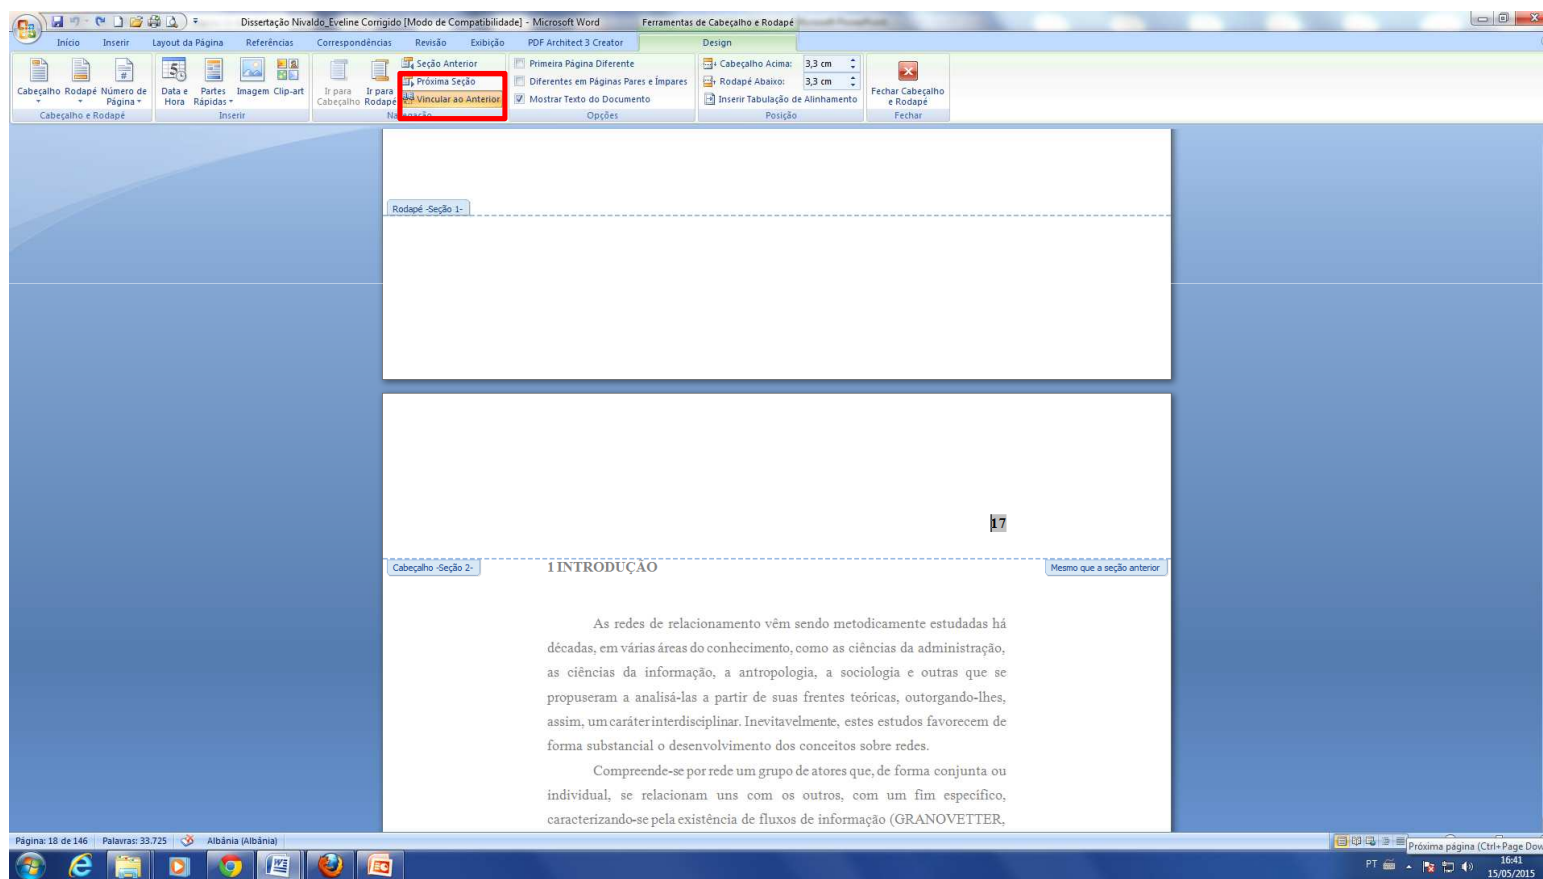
Dissertação Nivaldo_Eveline Corrigido [Modo de Compatibilidade] - Microsoft Word

Ferramentas de Cabeçalho e Rodapé

Início Inserir Layout da Página Referências Correspondências Revisão Exibição PDF Architect 3 Creator Design

Cabeçalho Rodapé Número de Página

Cabeçalho e Rodapé

Data e Hora Partes Rápidas Imagem Clip-art

Inserir

Ir para Cabeçalho Ir para Rodapé

Seção Anterior

Próxima Seção

Vincular ao Anterior

Navegação

Primeira Página Diferente

Diferentes em Páginas Pares e Ímpares

Mostrar Texto do Documento

Opções

Cabeçalho Acima: 3,3 cm

Rodapé Abaixo: 3,3 cm

Inserir Tabulação de Alinhamento

Posição

Fechar Cabeçalho e Rodapé

Fechar

Rodapé -Seção 1-

17

Cabeçalho -Seção 2-

Mesmo que a seção anterior

1 INTRODUÇÃO

As redes de relacionamento vêm sendo metodicamente estudadas há décadas, em várias áreas do conhecimento, como as ciências da administração, as ciências da informação, a antropologia, a sociologia e outras que se propuseram a analisá-las a partir de suas frentes teóricas, outorgando-lhes, assim, um caráter interdisciplinar. Inevitavelmente, estes estudos favorecem de forma substancial o desenvolvimento dos conceitos sobre redes.

Compreende-se por rede um grupo de atores que, de forma conjunta ou individual, se relacionam uns com os outros, com um fim específico, caracterizando-se pela existência de fluxos de informação (GRANOVETTER,

Página: 18 de 146 Palavras: 33.725 Albânia (Albânia)

Próxima página (Ctrl+Page Dow

PT 16:41 15/05/2015